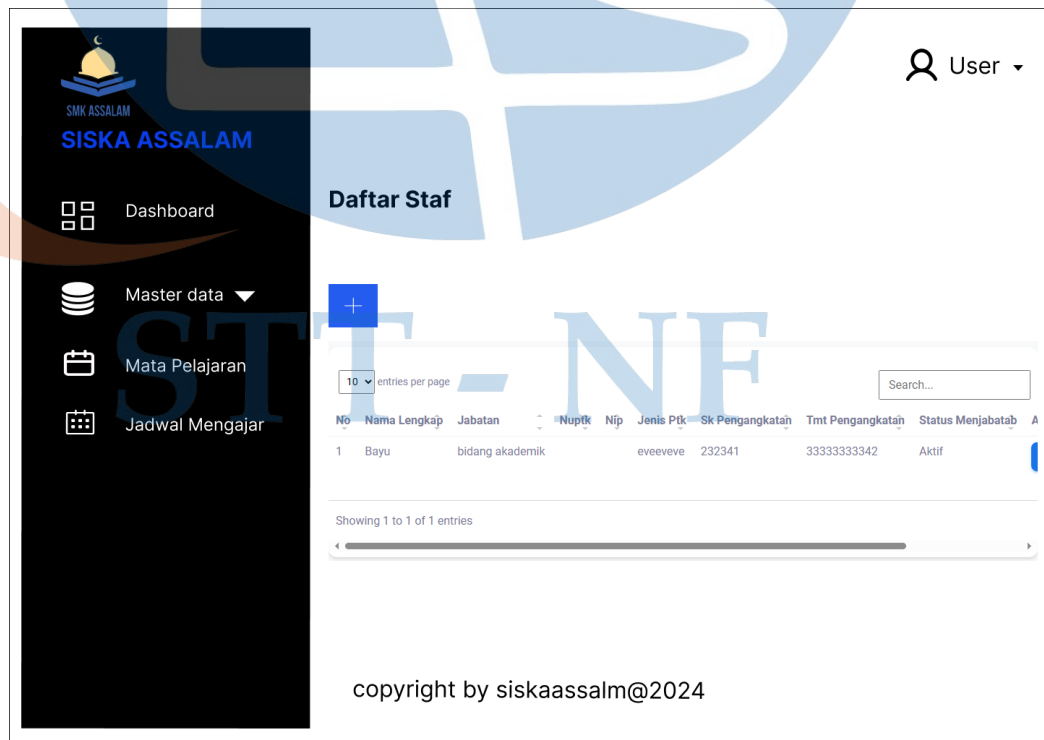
SMK ASSALAM

SISKA ASSALAM

Dashboard

Master data

Mata Pelajaran

Jadwal Mengajar

User

Daftar Staf

+

10 entries per page

Search...

| No | Nama Lengkap | Jabatan | Nuptk | Nip | Jenis Ptk | Sk Pengangkatan | Tmt Pengangkatan | Status Menjabatab | A |
|---|---|---|---|---|---|---|---|---|---|
| 1 | Bayu | bidang akademik | | | eveeveve | 232341 | 33333333342 | Aktif | |

Showing 1 to 1 of 1 entries

copyright by siskaassalm@2024

STT - NF